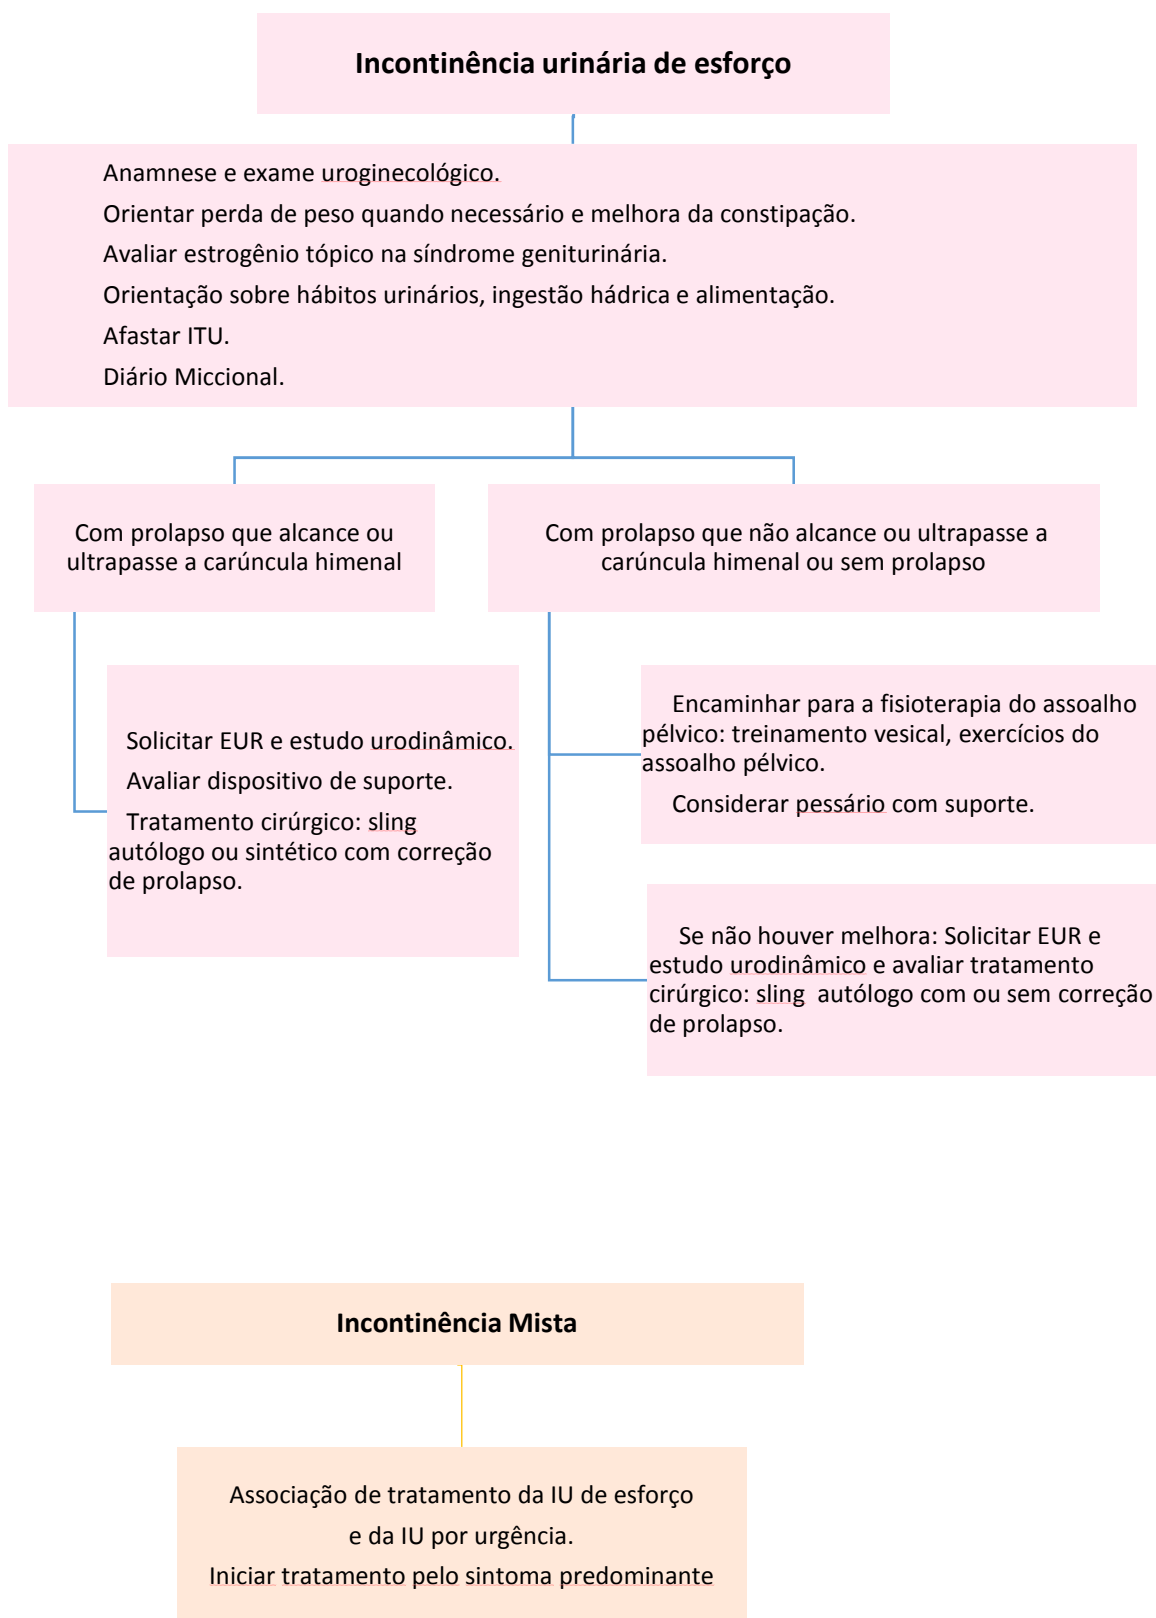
**Incontinência urinária de esforço**

Anamnese e exame uroginecológico.
Orientar perda de peso quando necessário e melhora da constipação.
Avaliar estrogênio tópico na síndrome geniturinária.
Orientação sobre hábitos urinários, ingestão hádrica e alimentação.
Afastar ITU.
Diário Miccional.

Com prolapso que alcance ou ultrapasse a carúncula himenal

Com prolapso que não alcance ou ultrapasse a carúncula himenal ou sem prolapso

Solicitar EUR e estudo urodinâmico.
Avaliar dispositivo de suporte.
Tratamento cirúrgico: sling autólogo ou sintético com correção de prolapso.

Encaminhar para a fisioterapia do assoalho pélvico: treinamento vesical, exercícios do assoalho pélvico.
Considerar pessário com suporte.

Se não houver melhora: Solicitar EUR e estudo urodinâmico e avaliar tratamento cirúrgico: sling autólogo com ou sem correção de prolapso.

**Incontinência Mista**

Associação de tratamento da IU de esforço e da IU por urgência.
Iniciar tratamento pelo sintoma predominante